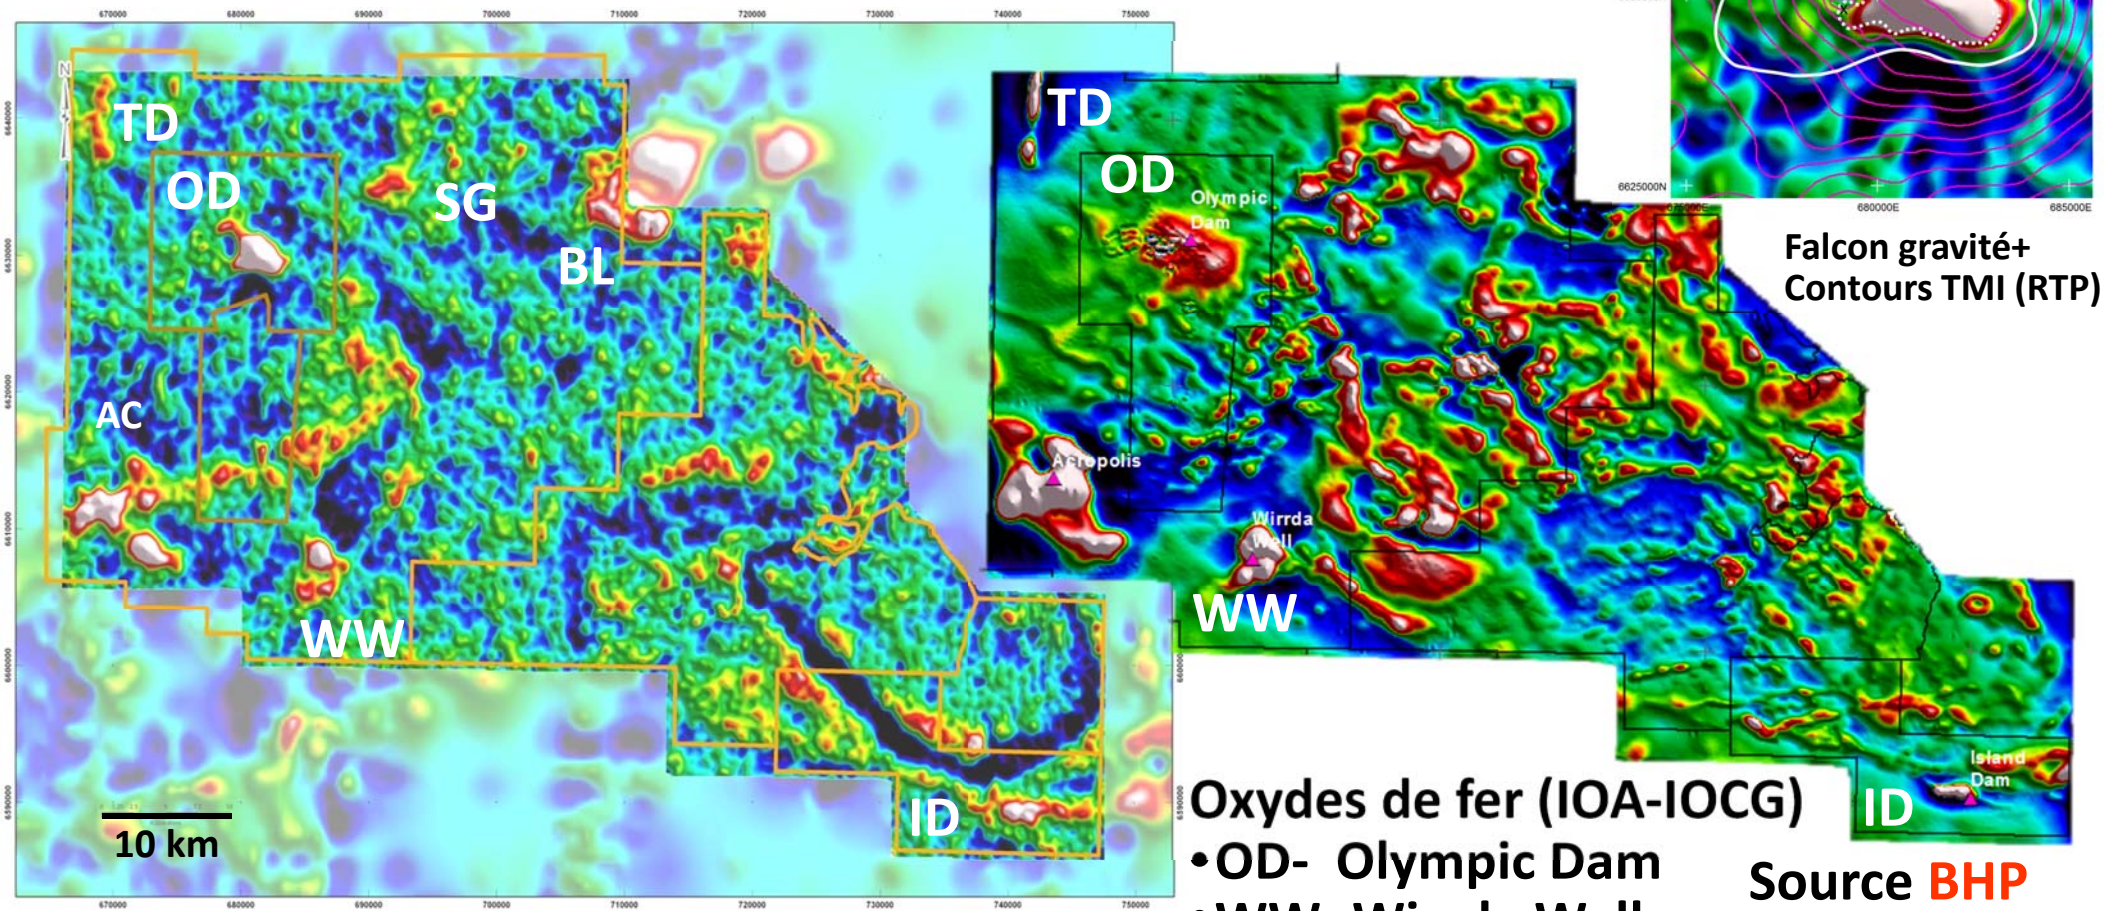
670000 680000 690000 700000 710000 720000 730000 740000 750000

N

TD

OD

SG

BL

AC

WW

ID

10 km

670000 680000 690000 700000 710000 720000 730000 740000 750000

TD

OD

Olympic Dam

Acropolis

Wirrda Well

WW

Island Dam

ID

6625000N

680000E

685000E

Falcon gravité+ Contours TMI (RTP)

Oxydes de fer (IOA-IOCG)

•OD- Olympic Dam

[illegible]

Source BHP